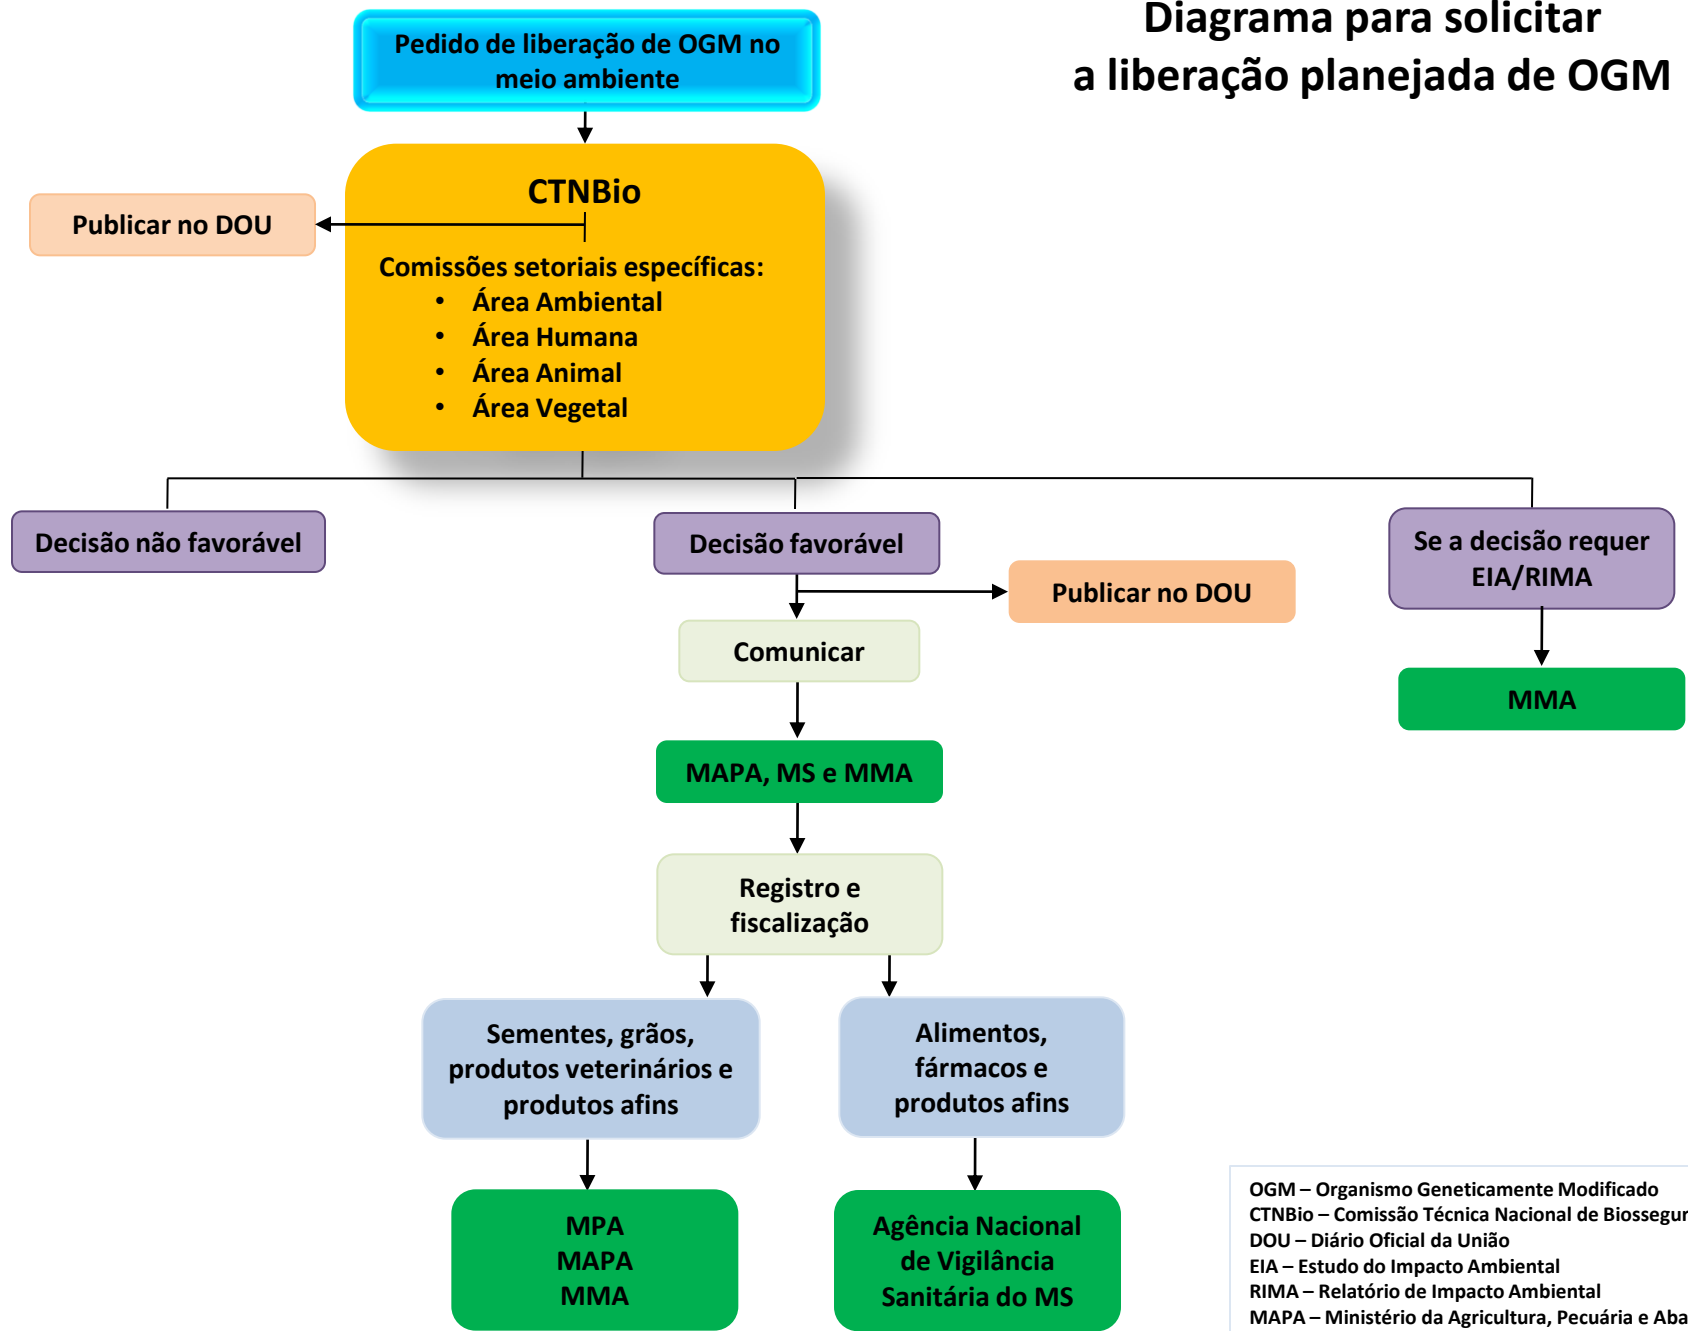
Diagrama para solicitar a liberação planejada de OGM

Pedido de liberação de OGM no meio ambiente

CTNBio

Publicar no DOU

Comissões setoriais específicas:
• Área Ambiental
• Área Humana
• Área Animal
• Área Vegetal

Decisão não favorável

Decisão favorável

Se a decisão requer EIA/RIMA

Publicar no DOU

Comunicar

MMA

MAPA, MS e MMA

Registro e fiscalização

Sementes, grãos, produtos veterinários e produtos afins

Alimentos, fármacos e produtos afins

MPA
MAPA
MMA

Agência Nacional de Vigilância Sanitária do MS

OGM – Organismo Geneticamente Modificado
CTNBio – Comissão Técnica Nacional de Biossegur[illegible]
DOU – Diário Oficial da União
EIA – Estudo do Impacto Ambiental
RIMA – Relatório de Impacto Ambiental
MAPA – Ministério da Agricultura, Pecuária e Aba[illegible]